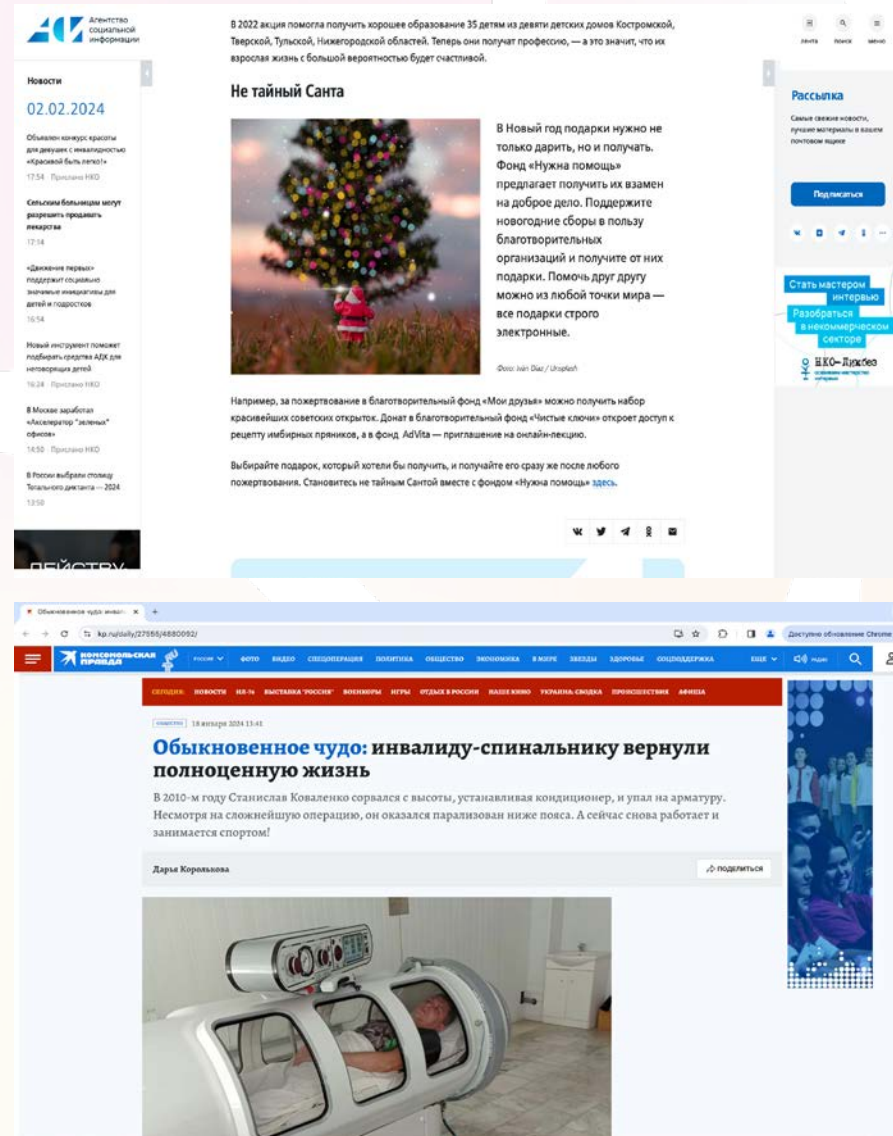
Агентство социальной информации

лента поиск меню

Новости

02.02.2024

Объявлен конкурс красоты для девушек с инвалидностью «Красивой быть легко!»

17:54 Присланo НКО

Сельским больницам могут разрешить продавать лекарства

17:14

«Движение первых» поддержит социально значимые инициативы для детей и подростков

16:54

Новый инструмент поможет подбирать средства АДК для неговорящих детей

16:24 Присланo НКО

В Москве заработал «Акселератор "зеленых" офисов»

14:50 Присланo НКО

В России выбрали столицу Тотального диктанта — 2024

13:50

В 2022 акция помогла получить хорошее образование 35 детям из девяти детских домов Костромской, Тверской, Тульской, Нижегородской областей. Теперь они получат профессию, — а это значит, что их взрослая жизнь с большой вероятностью будет счастливой.

Не тайный Санта

В Новый год подарки нужно не только дарить, но и получать. Фонд «Нужна помощь» предлагает получить их взамен на доброе дело. Поддержите новогодние сборы в пользу благотворительных организаций и получите от них подарки. Помочь друг другу можно из любой точки мира — все подарки строго электронные.

Фото: Iván Díaz / Unsplash

Например, за пожертвование в благотворительный фонд «Мои друзья» можно получить набор красивейших советских открыток. Донат в благотворительный фонд «Чистые ключи» откроет доступ к рецепту имбирных пряников, а в фонд AdVita — приглашение на онлайн-лекцию.

Выбирайте подарок, который хотели бы получить, и получайте его сразу же после любого пожертвования. Становитесь не тайным Сантой вместе с фондом «Нужна помощь» здесь.

Рассылка

Самые свежие новости, лучшие материалы в вашем почтовом ящике

Подписаться

Стать мастером интервью

Разобраться в некоммерческом секторе

НКО-Лайфхак

ДЕЙСТВУ

Обыкновенное чудо: инвали ×

kp.ru/daily/27556/4880092/

Доступно обновление Chrome

Комсомольская правда

РОССИЯ ФОТО ВИДЕО СПЕЦОПЕРАЦИЯ ПОЛИТИКА ОБЩЕСТВО ЭКОНОМИКА В МИРЕ ЗВЕЗДЫ ЗДОРОВЬЕ СОЦПОДДЕРЖКА ЕЩЕ РАДИО

СЕГОДНЯ: НОВОСТИ НА-74 ВЫСТАВКА "РОССИЯ" ВОЕНКОРЫ ИГРЫ ОТДЫХ В РОССИИ НАШЕ КИНО УКРАИНА: СВОДКА ПРОИСШЕСТВИЯ АФИША

НОВОСТИ 18 января 2024 13:41

Обыкновенное чудо: инвалиду-спинальнику вернули полноценную жизнь

В 2010-м году Станислав Коваленко сорвался с высоты, устанавливая кондиционер, и упал на арматуру. Несмотря на сложнейшую операцию, он оказался парализован ниже пояса. А сейчас снова работает и занимается спортом!

Дарья Королькова

поделиться